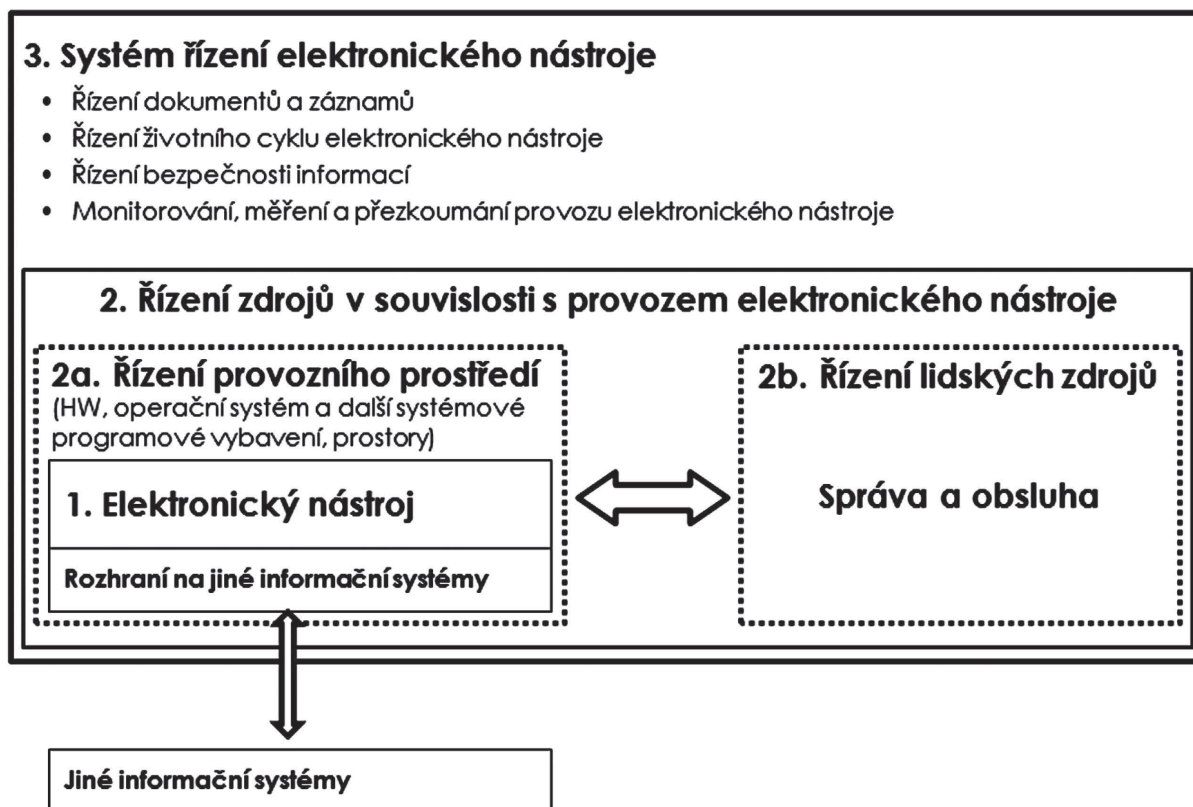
3. Systém řízení elektronického nástroje

- Řízení dokumentů a záznamů
- Řízení životního cyklu elektronického nástroje
- Řízení bezpečnosti informací
- Monitorování, měření a přezkoumání provozu elektronického nástroje

2. Řízení zdrojů v souvislosti s provozem elektronického nástroje

2a. Řízení provozního prostředí
(HW, operační systém a další systémové programové vybavení, prostory)

1. Elektronický nástroj

Rozhraní na jiné informační systémy

2b. Řízení lidských zdrojů

Správa a obsluha

Jiné informační systémy